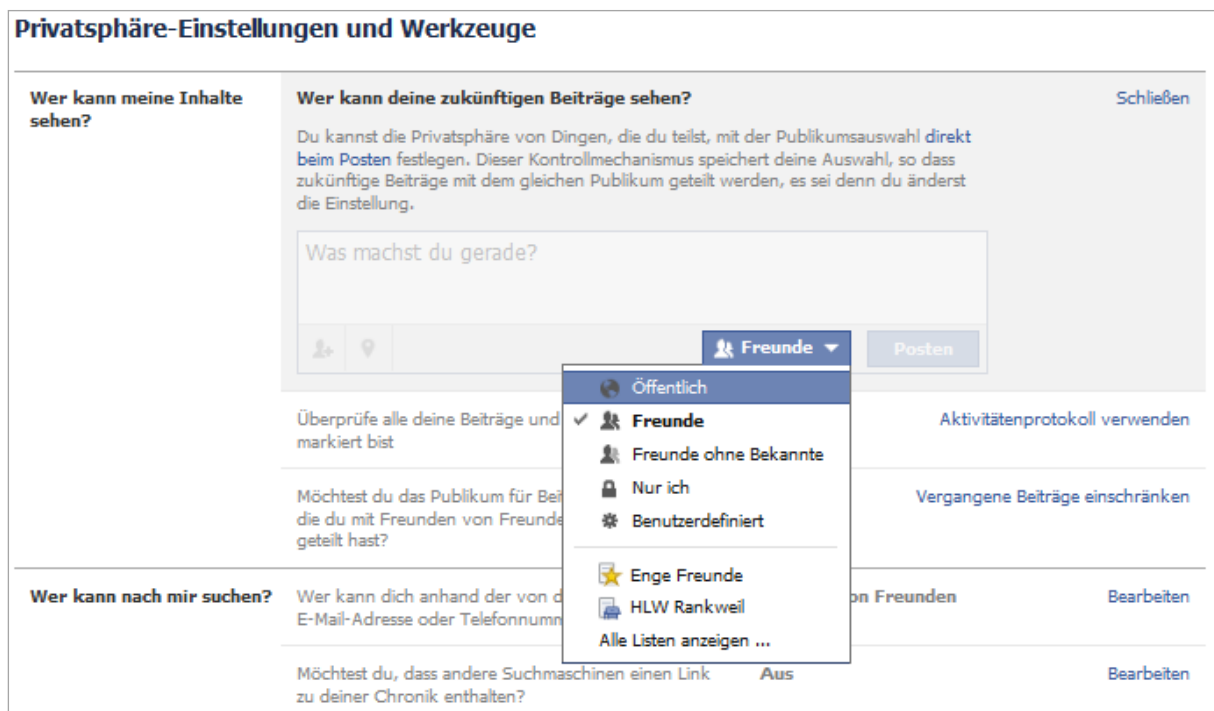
Privatsphäre-Einstellungen und Werkzeuge

Wer kann meine Inhalte sehen?

Wer kann deine zukünftigen Beiträge sehen?

Schließen

Du kannst die Privatsphäre von Dingen, die du teilst, mit der Publikumsauswahl direkt beim Posten festlegen. Dieser Kontrollmechanismus speichert deine Auswahl, so dass zukünftige Beiträge mit dem gleichen Publikum geteilt werden, es sei denn du änderst die Einstellung.

Was machst du gerade?

Freunde

Posten

Öffentlich

✓ Freunde

Freunde ohne Bekannte

Nur ich

Benutzerdefiniert

Enge Freunde

HLW Rankweil

Alle Listen anzeigen ...

Überprüfe alle deine Beiträge und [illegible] markiert bist

Aktivitätenprotokoll verwenden

Möchtest du das Publikum für Bei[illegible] die du mit Freunden von Freunde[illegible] geteilt hast?

Vergangene Beiträge einschränken

Wer kann nach mir suchen?

Wer kann dich anhand der von d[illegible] E-Mail-Adresse oder Telefonnumm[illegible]

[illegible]on Freunden

Bearbeiten

Möchtest du, dass andere Suchmaschinen einen Link zu deiner Chronik enthalten?

Aus

Bearbeiten